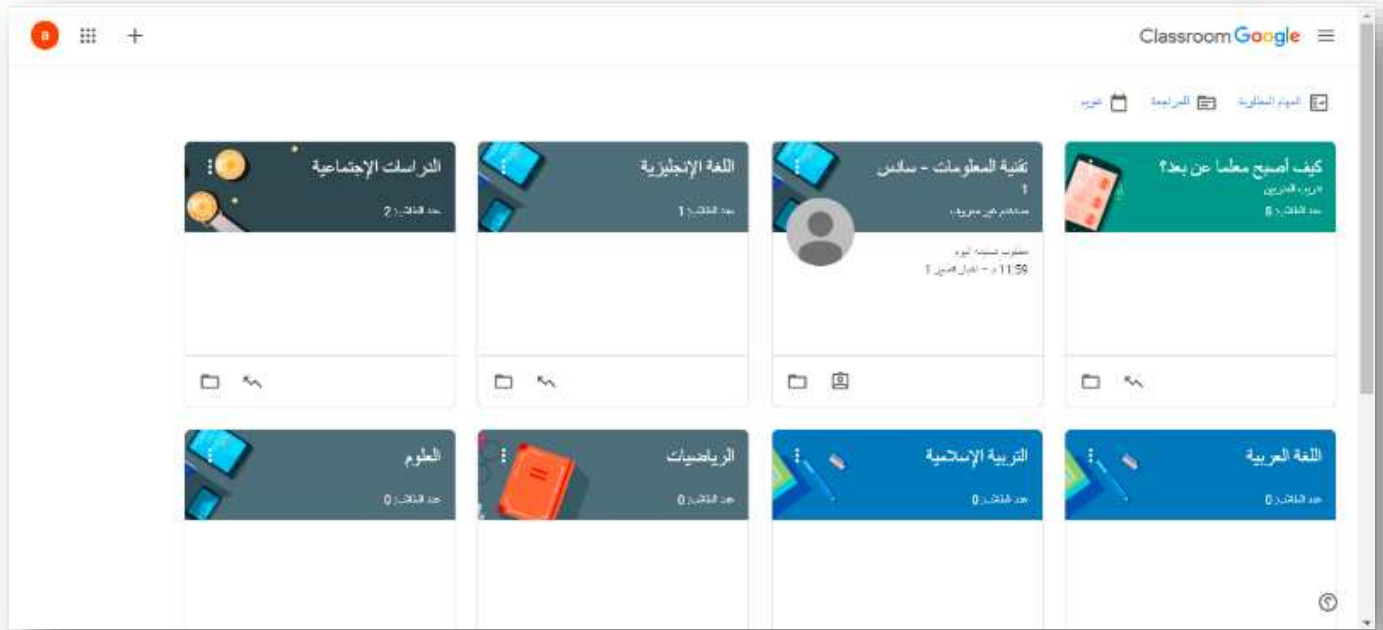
Classroom Google

المهام المطلوبة المراجعة تقويم

كيف أصبح معلما عن بعد؟
فريق التدريب
عدد الطلاب 8

تقنية المعلومات - سادس
1
مستخدم غير معروف
مطلوب تسليمه اليوم
11:59 م - اختبار قصير 1

اللغة الإنجليزية
عدد الطلاب 1

الدراسات الإجتماعية
عدد الطلاب 2

اللغة العربية
عدد الطلاب 0

التربية الإسلامية
عدد الطلاب 0

الرياضيات
عدد الطلاب 0

العلوم
عدد الطلاب 0